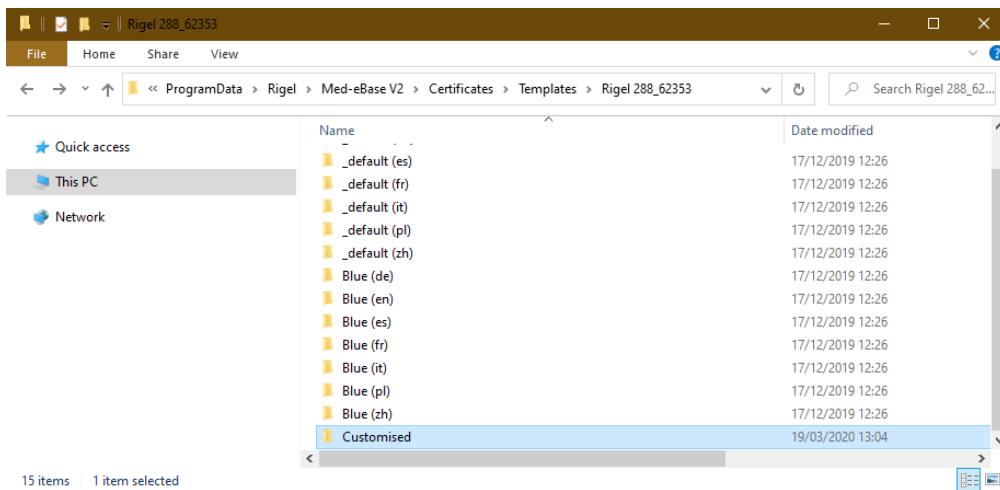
Rigel 288_62353

File Home Share View

« ProgramData › Rigel › Med-eBase V2 › Certificates › Templates › Rigel 288_62353

Search Rigel 288_62...

Quick access

This PC

Network

| Name | Date modified |
|---|---|
| _default (es) | 17/12/2019 12:26 |
| _default (fr) | 17/12/2019 12:26 |
| _default (it) | 17/12/2019 12:26 |
| _default (pl) | 17/12/2019 12:26 |
| _default (zh) | 17/12/2019 12:26 |
| Blue (de) | 17/12/2019 12:26 |
| Blue (en) | 17/12/2019 12:26 |
| Blue (es) | 17/12/2019 12:26 |
| Blue (fr) | 17/12/2019 12:26 |
| Blue (it) | 17/12/2019 12:26 |
| Blue (pl) | 17/12/2019 12:26 |
| Blue (zh) | 17/12/2019 12:26 |
| Customised | 19/03/2020 13:04 |

15 items 1 item selected